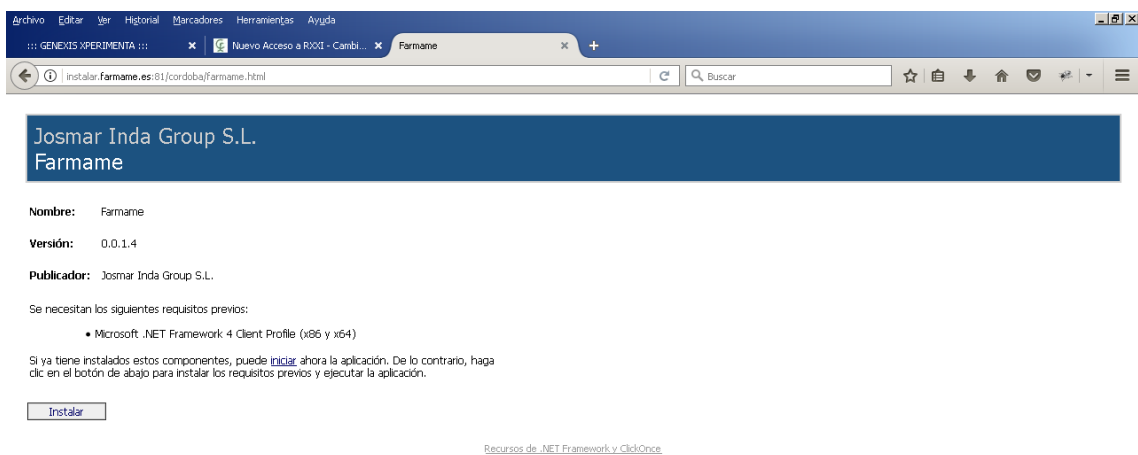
Archivo Editar Ver Historial Marcadores Herramientas Ayuda

::: GENEXIS XPERIMENTA ::: × Nuevo Acceso a RXXI - Cambi... × Farmame × +

instalar.farmame.es:81/cordoba/farmame.html

Buscar

Josmar Inda Group S.L.
Farmame

Nombre: Farmame

Versión: 0.0.1.4

Publicador: Josmar Inda Group S.L.

Se necesitan los siguientes requisitos previos:

• Microsoft .NET Framework 4 Client Profile (x86 y x64)

Si ya tiene instalados estos componentes, puede iniciar ahora la aplicación. De lo contrario, haga clic en el botón de abajo para instalar los requisitos previos y ejecutar la aplicación.

Instalar

Recursos de .NET Framework y ClickOnce